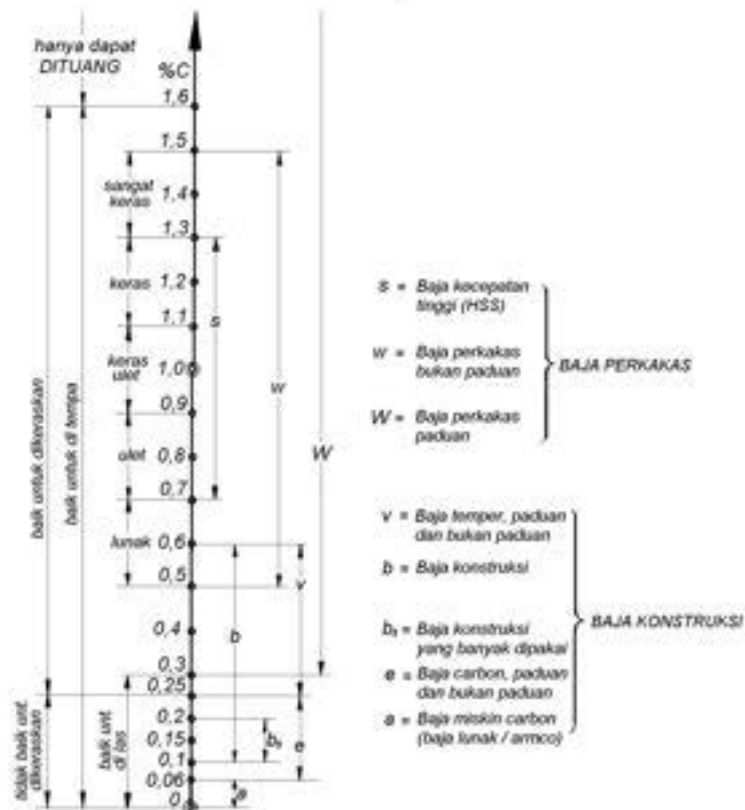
hanya dapat DITUANG

%C

1,6
1,5
sangat keras
1,4
1,3
keras
1,2
1,1
keras ulet
1,00
0,9
ulet
0,8
0,7
lunak
0,6
0,5
0,4
0,3
0,25
0,2
0,15
0,1
0,06
0

baik untuk dikeraskan
baik untuk di tempa
tidak baik unt. dikeraskan
baik unt. di las

s
w
W
v
b
$b_t$
e
a

s = Baja kecepatan tinggi (HSS)

w = Baja perkakas bukan paduan

W = Baja perkakas paduan

BAJA PERKAKAS

v = Baja temper, paduan dan bukan paduan

b = Baja konstruksi

$b_t$ = Baja konstruksi yang banyak dipakai

e = Baja carbon, paduan dan bukan paduan

a = Baja miskin carbon (baja lunak / armco)

BAJA KONSTRUKSI